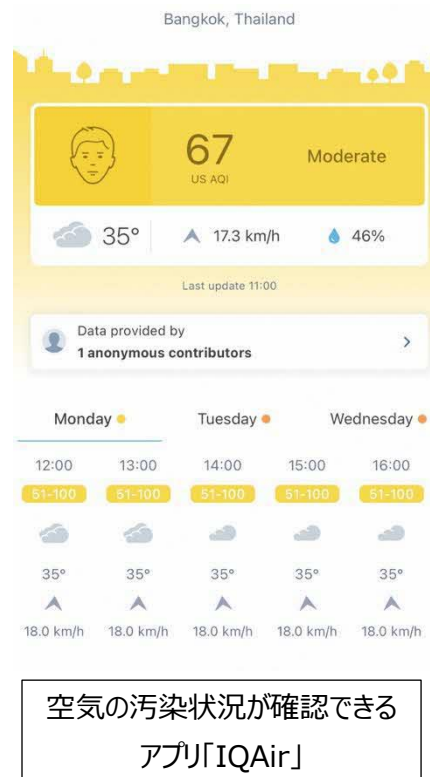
Bangkok, Thailand

67
US AQI

Moderate

35°

17.3 km/h

46%

Last update 11:00

Data provided by
1 anonymous contributors

Monday

Tuesday

Wednesday

| 12:00 | 13:00 | 14:00 | 15:00 | 16:00 |
|---|---|---|---|---|
| 51-100 | 51-100 | 51-100 | 51-100 | 51-100 |
| 35° | 35° | 35° | 35° | 35° |
| 18.0 km/h | 18.0 km/h | 18.0 km/h | 18.0 km/h | 18.0 km/h |

空気の汚染状況が確認できるアプリ「IQAir」